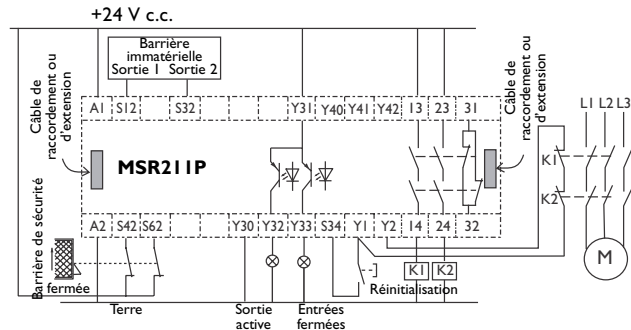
+24 V c.c.

Barrière immatérielle
Sortie 1 Sortie 2

Câble de raccordement ou d'extension

A1 S12 S32 Y31 Y40 Y41 Y42 13 23 31

Câble de raccordement ou d'extension

L1 L2 L3

MSR211P

K1

K2

Barrière de sécurité

A2 S42 S62 Y30 Y32 Y33 S34 Y1 Y2 14 24 32

M

fermée

K1 K2

Réinitialisation

Terre

Sortie active

Entrées fermées